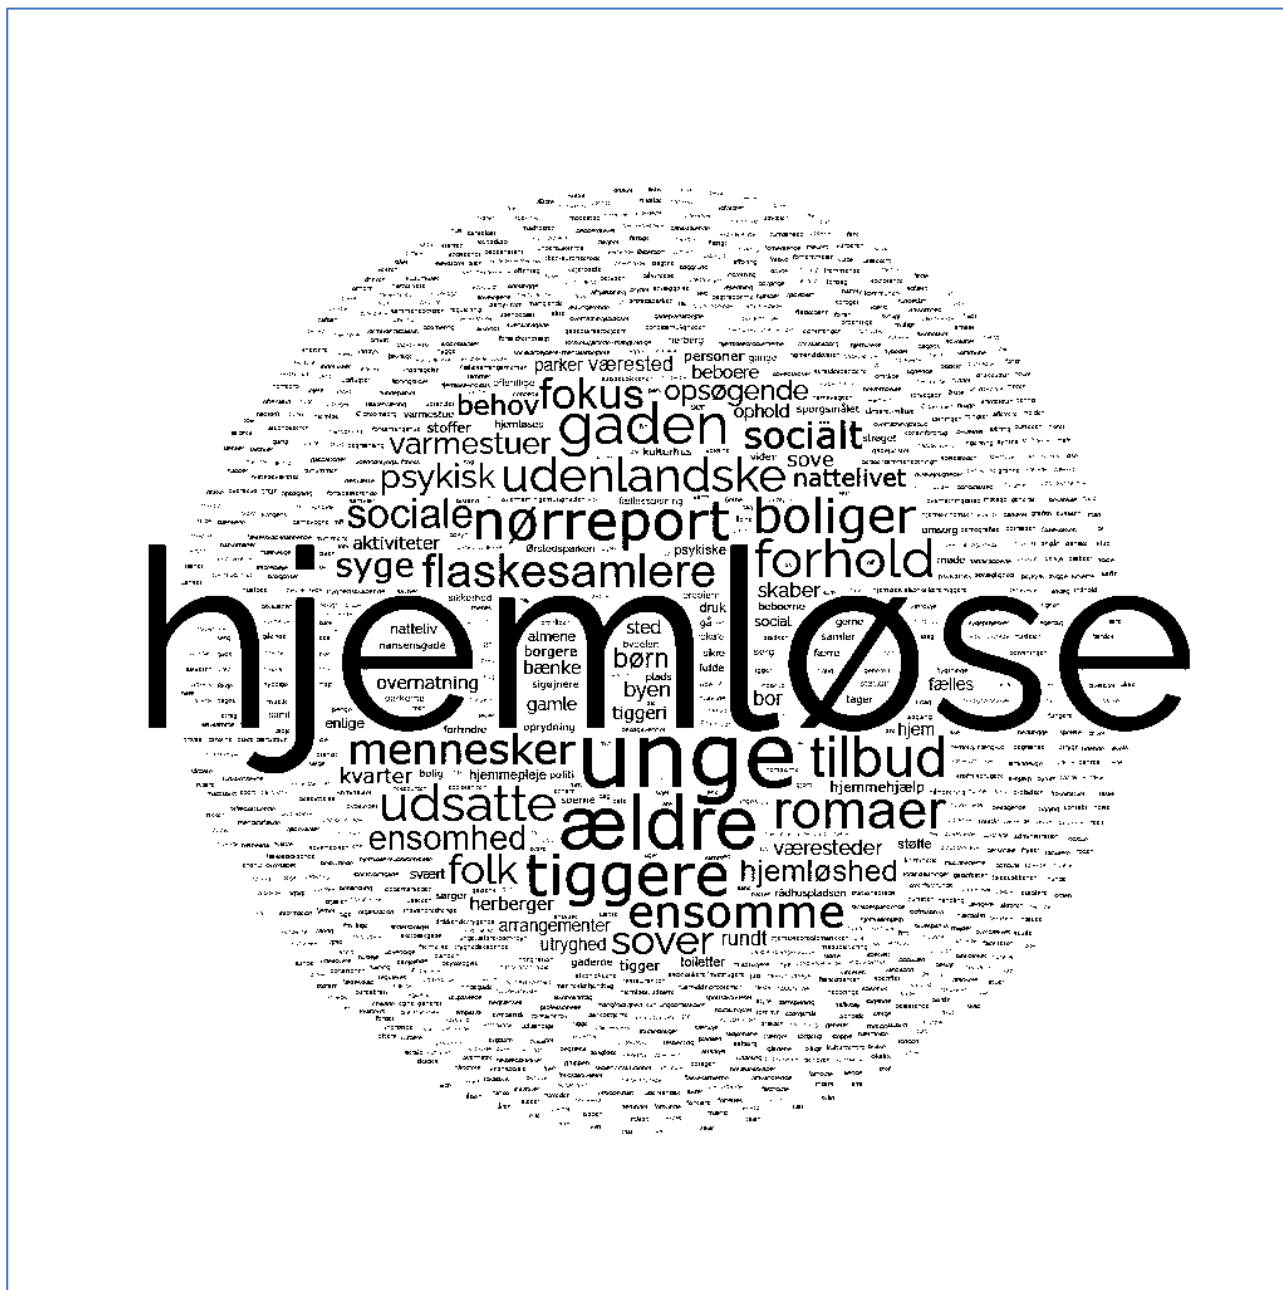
personer
parker værested
beboere
behov fokus opsøgende
ophold
gaden
varmestuer
socialt
psykisk
udenlandske
nattelivet
sove
sociale
nørreport
boliger
aktiviteter
syge
flaskesamlere
forhold
skaber
hjemløse
natteliv
sted
almene
borgere
børn
bænke
overnatning
byen
gamle
tiggeri
fælles
bor
enlige
mennesker
unge
tilbud
kvarter
hjemmepleje
hjemmehjælp
udsatte
ældre
romaer
ensomhed
væresteder
folk
hjemløshed
støtte
tiggere
herberger
ensomme
arrangementer
sover
rundt
utryghed
tigger
toiletter
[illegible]